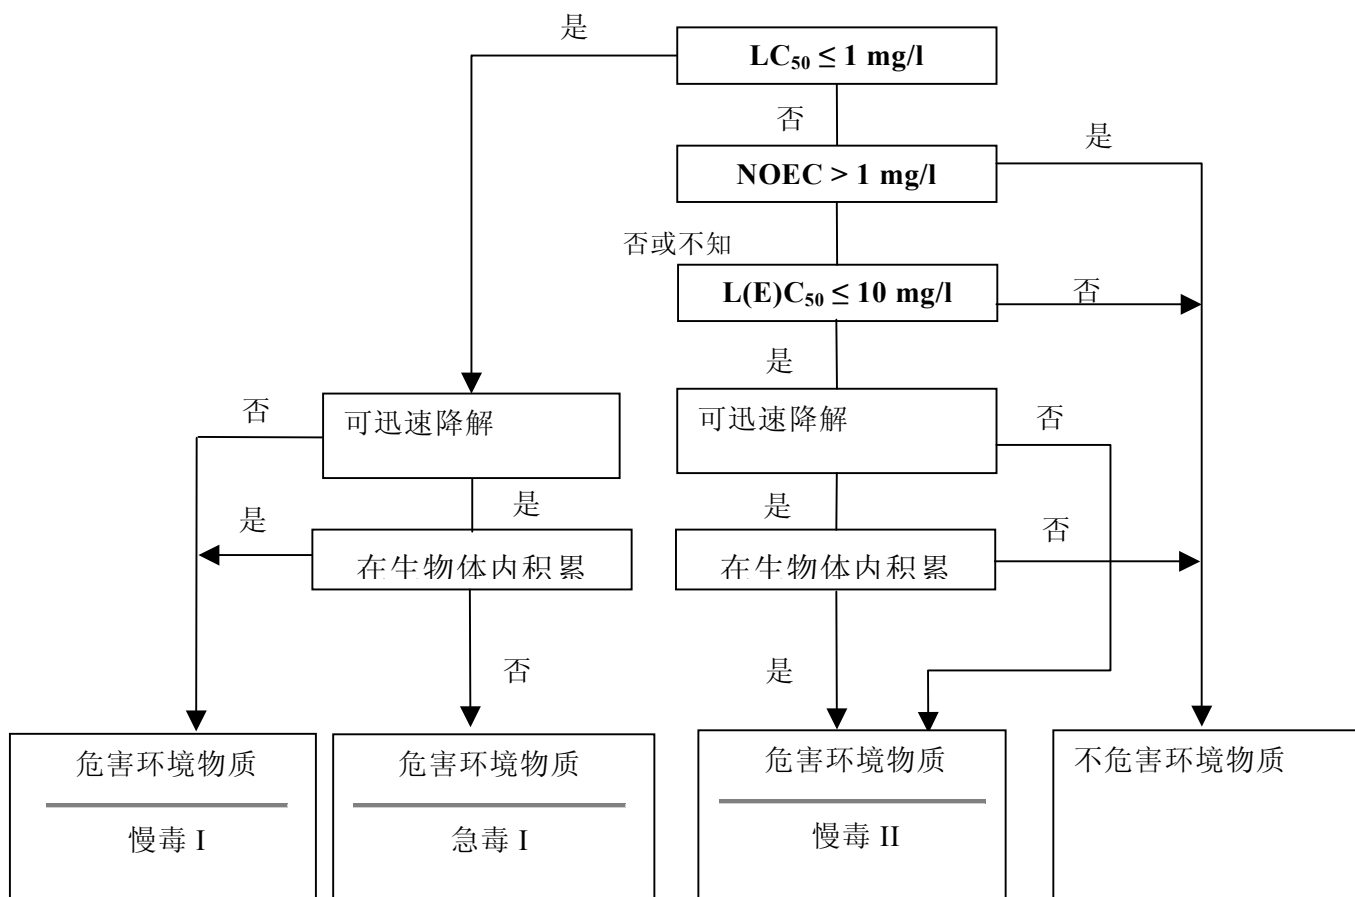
是

$LC_{50} \leq 1$ mg/l

否

是

NOEC > 1 mg/l

否或不知

$L(E)C_{50} \leq 10$ mg/l

否

是

否

可迅速降解

可迅速降解

否

是

是

是

否

在生物体内积累

在生物体内积累

否

是

危害环境物质

慢毒 I

危害环境物质

急毒 I

危害环境物质

慢毒 II

不危害环境物质